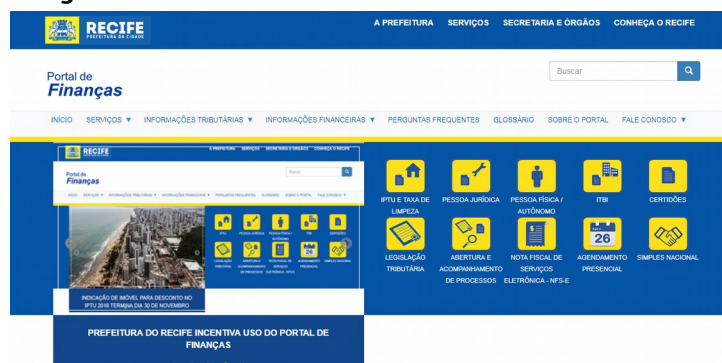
RECIFE
PREFEITURA DA CIDADE

A PREFEITURA SERVIÇOS SECRETARIA E ÓRGÃOS CONHEÇA O RECIFE

Portal de
Finanças

Buscar

INÍCIO SERVIÇOS ▼ INFORMAÇÕES TRIBUTÁRIAS ▼ INFORMAÇÕES FINANCEIRAS ▼ PERGUNTAS FREQUENTES GLOSSÁRIO SOBRE O PORTAL FALE CONOSCO ▼

RECIFE

Portal de
Finanças

INDICAÇÃO DE IMÓVEL PARA DESCONTO NO IPTU 2018 TERMINA DIA 30 DE NOVEMBRO

IPTU E TAXA DE LIMPEZA
PESSOA JURÍDICA
PESSOA FÍSICA / AUTÔNOMO
ITBI
CERTIDÕES
LEGISLAÇÃO TRIBUTÁRIA
ABERTURA E ACOMPANHAMENTO DE PROCESSOS
NOTA FISCAL DE SERVIÇOS ELETRÔNICA - NFS-E
26
AGENDAMENTO PRESENCIAL
SIMPLES NACIONAL

PREFEITURA DO RECIFE INCENTIVA USO DO PORTAL DE FINANÇAS